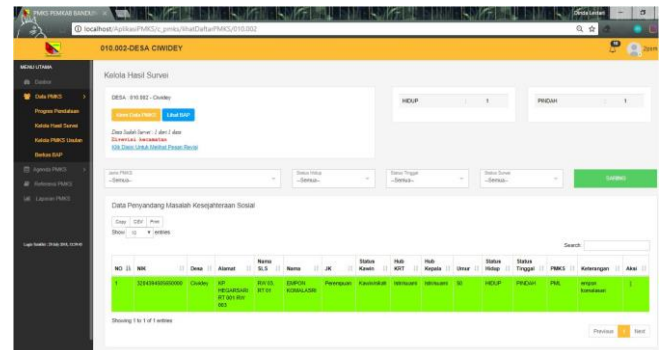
PMKS PEMKAB BANDUNG ×

localhost/AplikasiPMKS/c_pmks/lihatDaftarPMKS/010.002

010.002-DESA CIWIDEY

MENU UTAMA
Dasbor
Data PMKS
Progres Pendataan
Kelola Hasil Survei
Kelola PMKS Usulan
Berkas BAP
Agenda PMKS
Referensi PMKS
Laporan PMKS

Login Terakhir : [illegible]

Kelola Hasil Survei

DESA : 010.002 - Ciwidey

Kirim Data PMKS Lihat BAP

Desa Sudah Survei : 1 dari 1 desa
Diverval kecamatan
Klik Disini Untuk Melihat Pesan Revisi

HIDUP : 1
PINDAH : 1

Jenis PMKS --Semua--
Status Hidup --Semua--
Status Tinggal --Semua--
Status Survei --Semua--
SARING

Data Penyandang Masalah Kesejahteraan Sosial

Copy CSV Print
Show 10 entries
Search:

| NO | NIK | Desa | Alamat | Nama SLS | Nama | JK | Status Kawin | Hub KRT | Hub Kepala | Umur | Status Hidup | Status Tinggal | PMKS | Keterangan | Aksi |
|---|---|---|---|---|---|---|---|---|---|---|---|---|---|---|---|
| 1 | 3204394505850006 | Ciwidey | KP. HEGARSARI RT 001 RW 003 | RW 03, RT 01 | EMPON KOMALASARI | Perempuan | Kawin/nikah | Istri/suami | Istri/suami | 50 | HIDUP | PINDAH | PML | empon komalasari | |

Showing 1 to 1 of 1 entries

Previous 1 Next